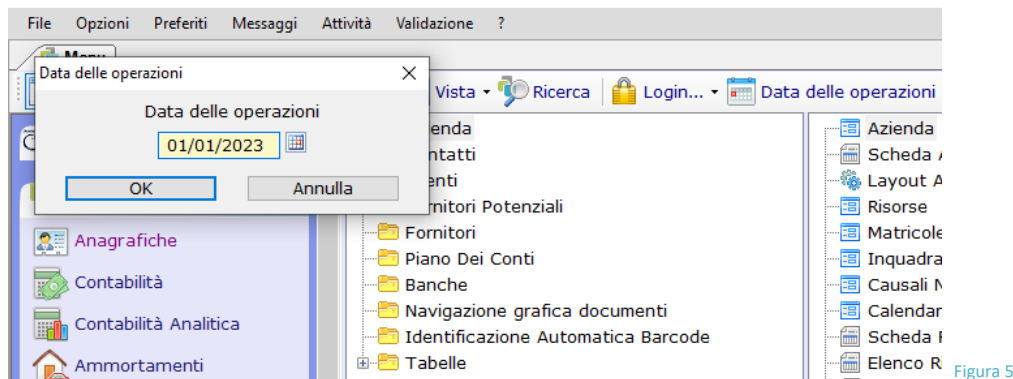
File Opzioni Preferiti Messaggi Attività Validazione ?

Menu

Data delle operazioni

Data delle operazioni

01/01/2023

OK Annulla

Vista Ricerca Login... Data delle operazioni

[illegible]ienda
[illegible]ntatti
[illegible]enti
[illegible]rnitori Potenziali
Fornitori
Piano Dei Conti
Banche
Navigazione grafica documenti
Identificazione Automatica Barcode
Tabelle

Anagrafiche
Contabilità
Contabilità Analitica
Ammortamenti

Azienda
Scheda A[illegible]
Layout A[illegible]
Risorse
Matricole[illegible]
Inquadra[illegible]
Causali N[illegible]
Calendar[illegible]
Scheda F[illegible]
Elenco R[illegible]

Figura 5